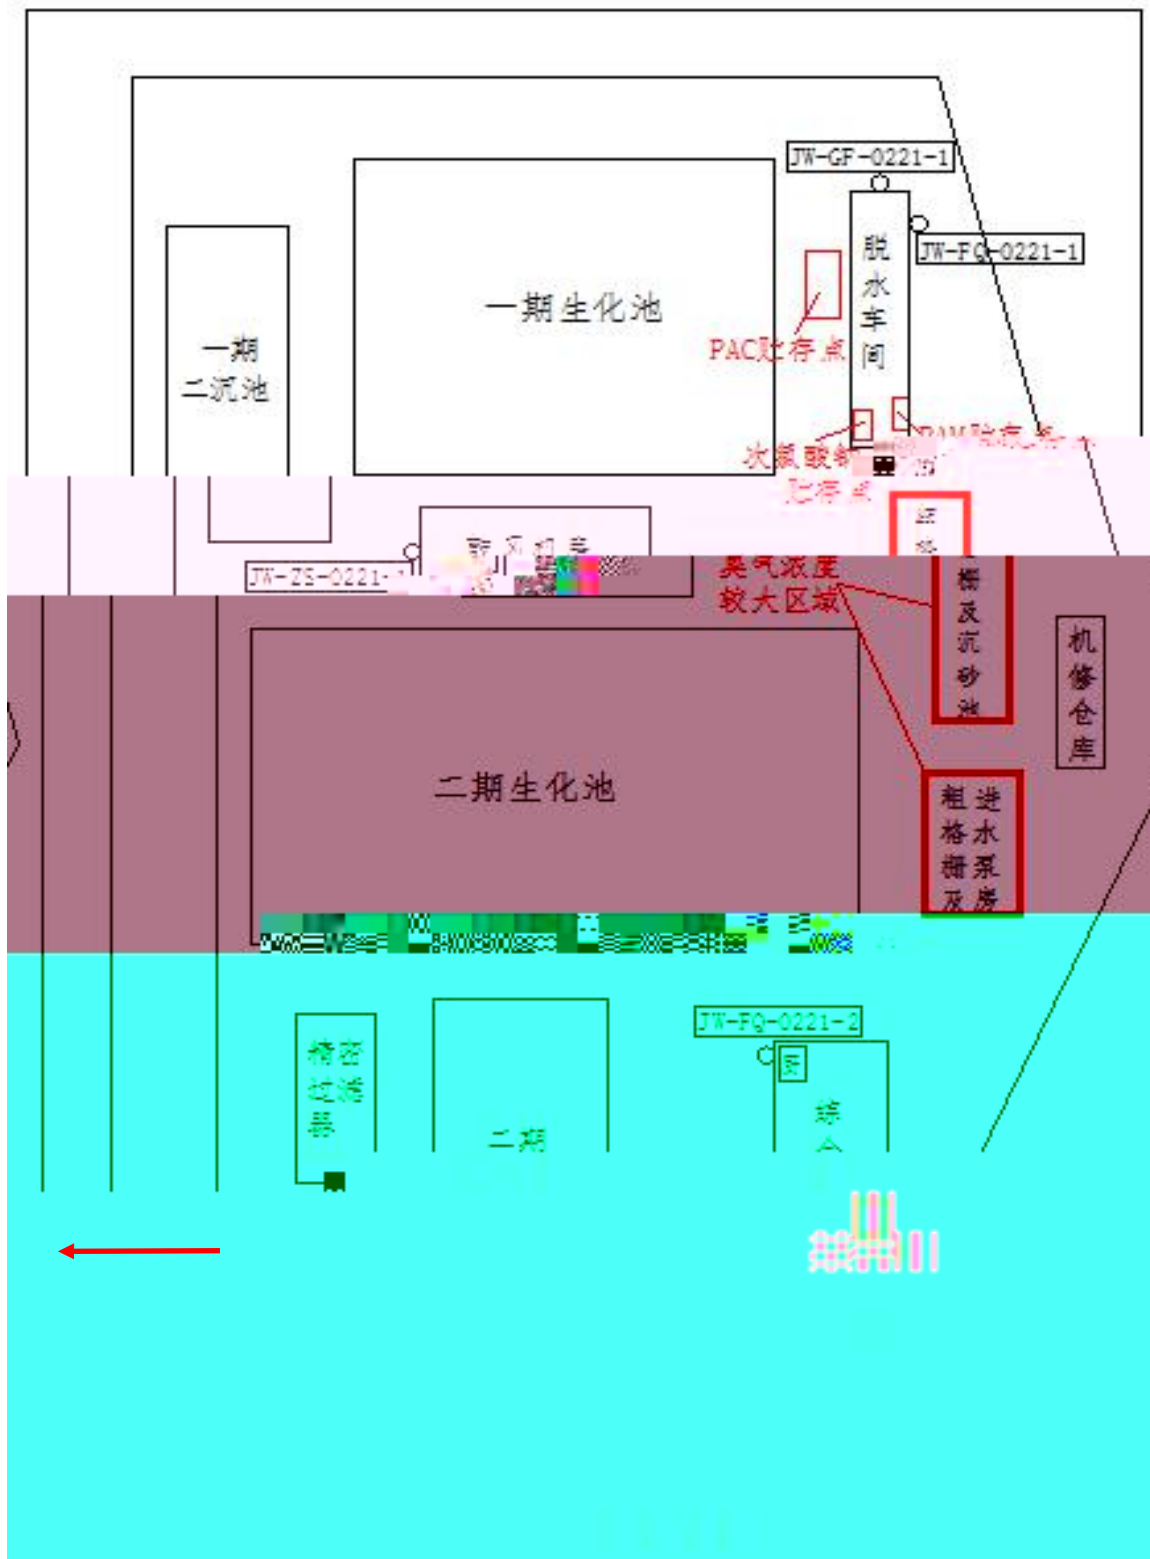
JW-GF-0221-1

脱水车间

JW-FQ-0221-1

一期生化池

一期二沉池

PAC贮存点

PAM贮存点

次氯酸钠贮存点

JW-ZS-0221-1

鼓风机房

臭气浓度较大区域

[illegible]栅及沉砂池

机修仓库

二期生化池

粗格栅及进水泵房

JW-FQ-0221-2

精密过滤器

二期

综合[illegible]